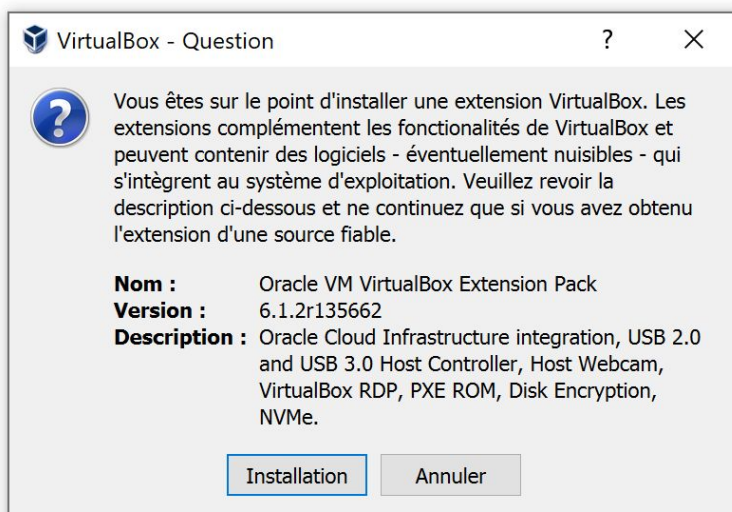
VirtualBox - Question ? ✕

Vous êtes sur le point d'installer une extension VirtualBox. Les extensions complémentent les fonctionalités de VirtualBox et peuvent contenir des logiciels - éventuellement nuisibles - qui s'intègrent au système d'exploitation. Veuillez revoir la description ci-dessous et ne continuez que si vous avez obtenu l'extension d'une source fiable.

| | |
|---|---|
| **Nom :** | Oracle VM VirtualBox Extension Pack |
| **Version :** | 6.1.2r135662 |
| **Description :** | Oracle Cloud Infrastructure integration, USB 2.0 and USB 3.0 Host Controller, Host Webcam, VirtualBox RDP, PXE ROM, Disk Encryption, NVMe. |

Installation Annuler